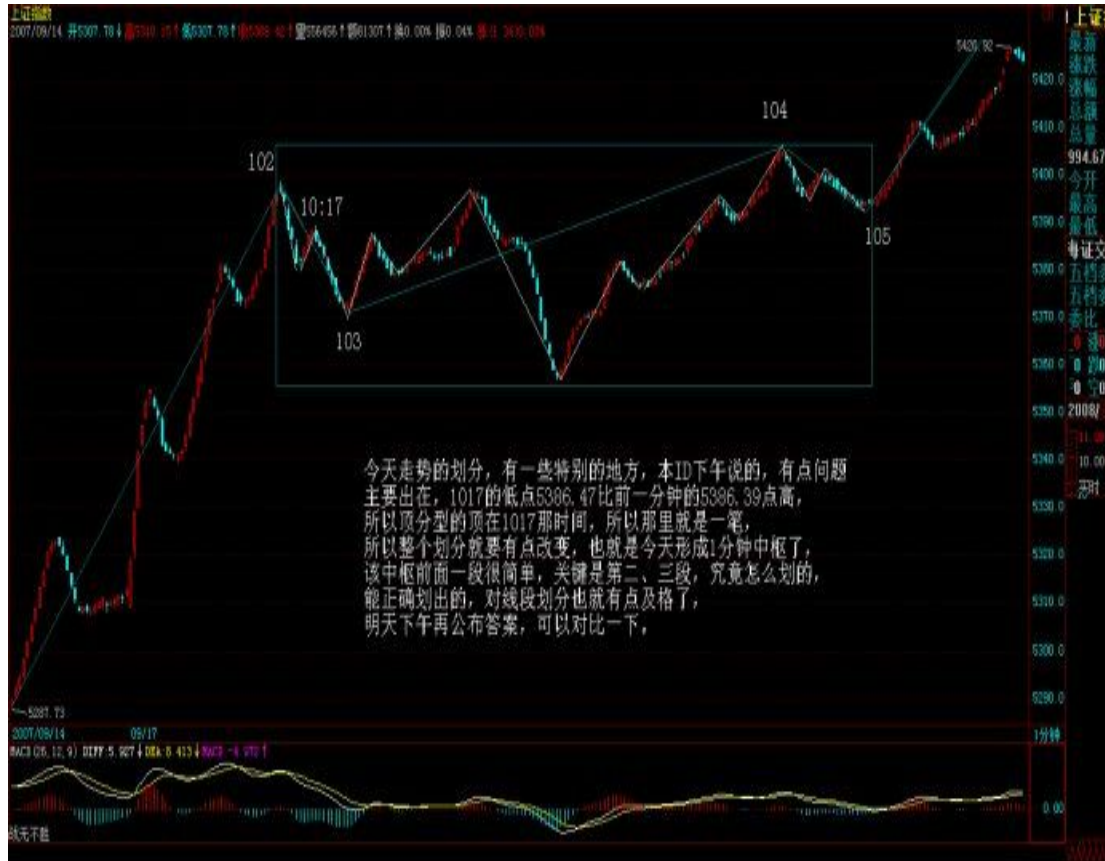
上证指数
2007/09/14 开5307.78 高5310.05 低5307.78 收5308.62 量356456 额81307 涨0.00% 振0.04% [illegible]

102
10:17
103
104
105
5426.92
5287.73

今天走势的划分，有一些特别的地方，本ID下午说的，有点问题
主要出在，1017的低点5386.47比前一分钟的5386.39点高，
所以顶分型的顶在1017那时间，所以那里就是一笔，
所以整个划分就要有点改变，也就是今天形成1分钟中枢了，
该中枢前面一段很简单，关键是第二、三段，究竟怎么划的，
能正确划出的，对线段划分也就有点及格了，
明天下午再公布答案，可以对比一下。

5420.0
5410.0
5400.0
5390.0
5380.0
5370.0
5360.0
5350.0
5340.0
5330.0
5320.0
5310.0
5300.0
5290.0

2007/09/14
09/17
1分钟
MACD(26,12,9) DIFF 5.927 DEA 8.413 MACD -4.972
0.00
线无不能

上证
最新
涨跌
涨幅
总额
总量
994.67
今开
最高
最低
专证交
五档
五档
委比
2008/
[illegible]